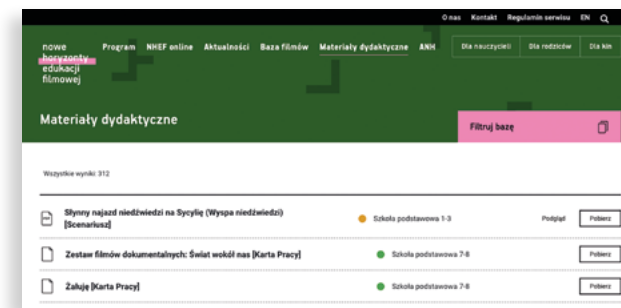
O nas Kontakt Regulamin serwisu EN

nowe horyzonty edukacji filmowej

Program NHEF online Aktualności Baza filmów Materiały dydaktyczne ANH

Dla nauczycieli Dla rodziców Dla kin

Materiały dydaktyczne

Filtruj bazę

Wszystkie wyniki: 312

Słynny najazd niedźwiedzi na Sycylię (Wyspa niedźwiedzi) [Scenariusz] Szkoła podstawowa 1-3 Podgląd Pobierz

Zestaw filmów dokumentalnych: Świat wokół nas [Karta Pracy] Szkoła podstawowa 7-8 Pobierz

Żałuję [Karta Pracy] Szkoła podstawowa 7-8 Pobierz